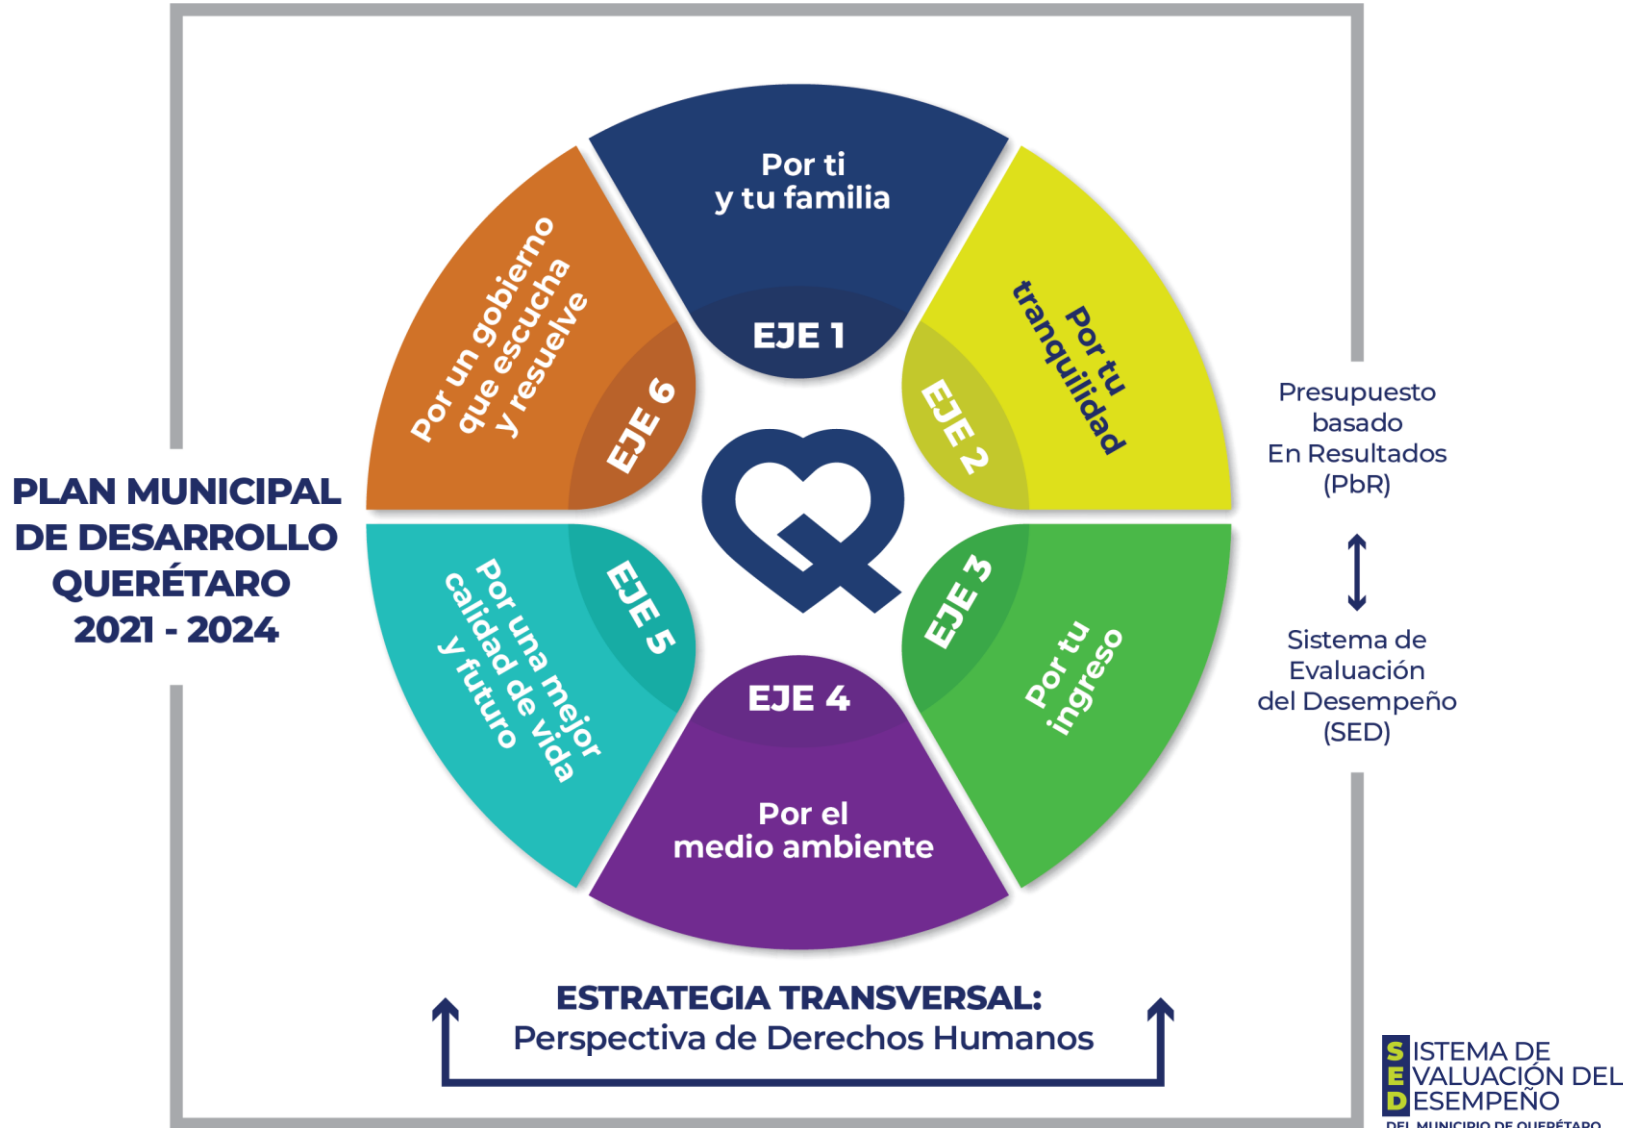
PLAN MUNICIPAL DE DESARROLLO QUERÉTARO 2021 - 2024

Por ti y tu familia

EJE 1

Por tu tranquilidad

EJE 2

EJE 3

Por tu ingreso

EJE 4

Por el medio ambiente

EJE 5

Por una mejor calidad de vida y futuro

EJE 6

Por un gobierno que escucha y resuelve

Presupuesto basado En Resultados (PbR)

Sistema de Evaluación del Desempeño (SED)

ESTRATEGIA TRANSVERSAL:
Perspectiva de Derechos Humanos

SISTEMA DE EVALUACIÓN DEL DESEMPEÑO
DEL MUNICIPIO DE QUERÉTARO